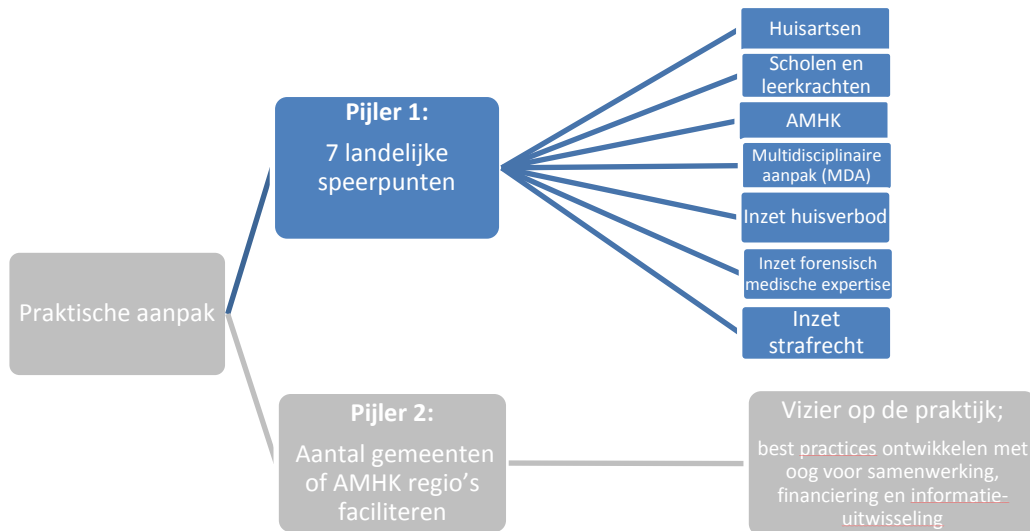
Praktische aanpak

Pijler 1:
7 landelijke speerpunten

Huisartsen

Scholen en leerkrachten

AMHK

Multidisciplinaire aanpak (MDA)

Inzet huisverbod

Inzet forensisch medische expertise

Inzet strafrecht

Pijler 2:
Aantal gemeenten of AMHK regio's faciliteren

Vizier op de praktijk;
best practices ontwikkelen met oog voor samenwerking, financiering en informatie-uitwisseling